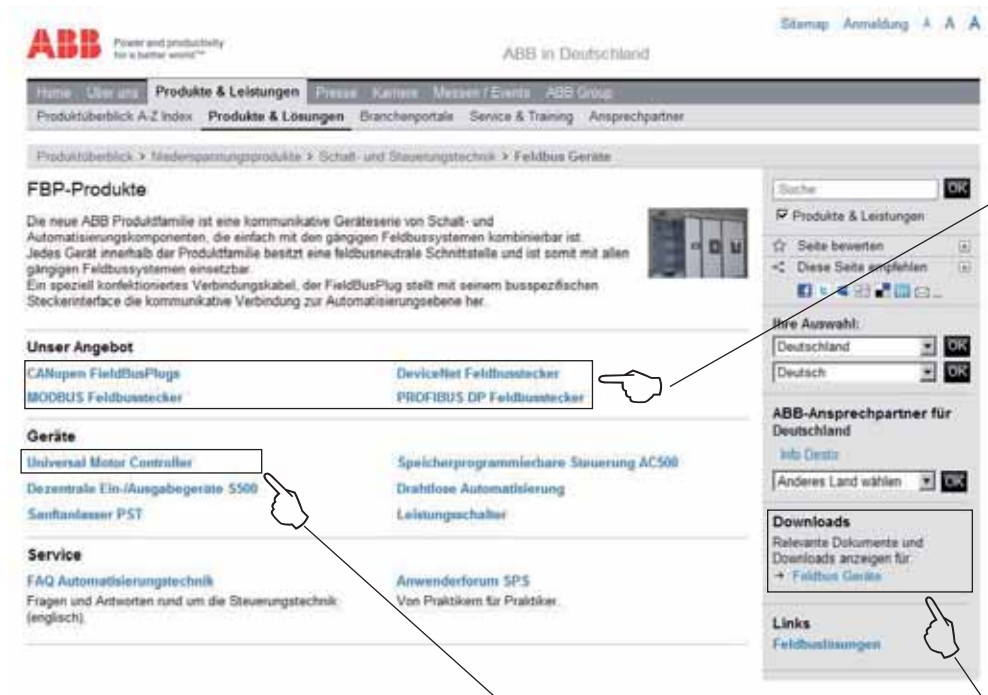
Sitemap Anmeldung A A A

ABB Power and productivity for a better world™

ABB in Deutschland

Home Über uns Produkte & Leistungen Presse Karriere Messen / Events ABB Group

Produktüberblick A-Z Index Produkte & Lösungen Branchenportale Service & Training Ansprechpartner

Produktüberblick > Niederspannungsprodukte > Schalt- und Steuerungstechnik > Feldbus Geräte

FBP-Produkte

Die neue ABB Produktfamilie ist eine kommunikative Geräteserie von Schalt- und Automatisierungskomponenten, die einfach mit den gängigen Feldbussystemen kombinierbar ist. Jedes Gerät innerhalb der Produktfamilie besitzt eine feldbusneutrale Schnittstelle und ist somit mit allen gängigen Feldbussystemen einsetzbar.
Ein speziell konfektioniertes Verbindungskabel, der FieldBusPlug stellt mit seinem busspezifischen Steckerinterface die kommunikative Verbindung zur Automatisierungsebene her.

Unser Angebot

CANopen FieldBusPlugs
DeviceNet Feldbusstecker
MODBUS Feldbusstecker
PROFIBUS DP Feldbusstecker

Geräte

Universal Motor Controller
Speicherprogrammierbare Steuerung AC500
Dezentrale Ein-/Ausgabegeräte S500
Drahtlose Automatisierung
Sanftanlasser PST
Leistungsschalter

Service

FAQ Automatisierungstechnik
Fragen und Antworten rund um die Steuerungstechnik (englisch).
Anwenderforum SPS
Von Praktikern für Praktiker.

Suche OK
Produkte & Leistungen
Seite bewerten
Diese Seite empfehlen

Ihre Auswahl:
Deutschland OK
Deutsch OK

ABB-Ansprechpartner für Deutschland
Info Desk
Anderes Land wählen OK

Downloads
Relevante Dokumente und Downloads anzeigen für:
→ Feldbus Geräte

Links
Feldbuslösungen